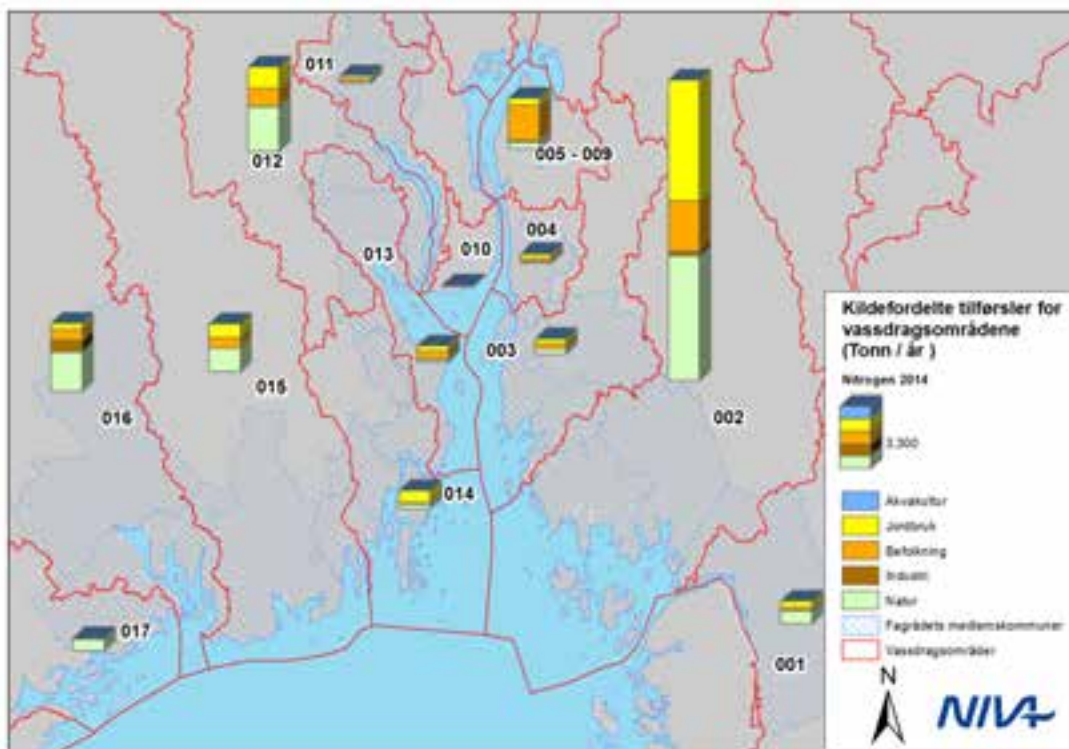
011
012
005 - 009
004
010
013
003
016
015
002
014
017
001

Kildefordelte tilførsler for vassdragsområdene (Tonn / år )

Nitrogen 2014

3.300

Akvakultur
Jordbruk
Befolkning
Industri
Natur
Fagrådets medlemskommuner
Vassdragsområder

N

NIVA